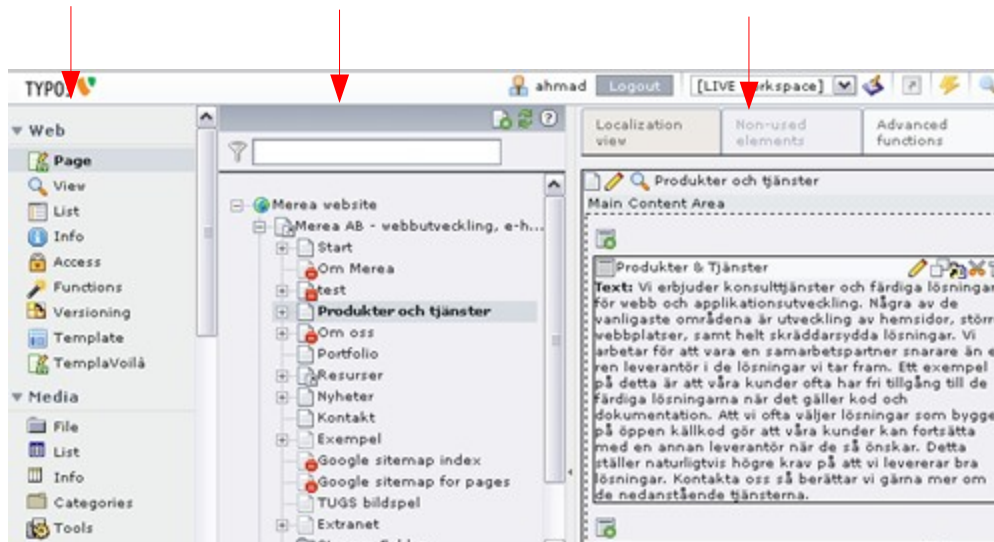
TYPO3

ahmad Logout [LIVE Workspace]

Web
Page
View
List
Info
Access
Functions
Versioning
Template
TemplaVoilà
Media
File
List
Info
Categories
Tools

Merea website
Merea AB - webbutveckling, e-h...
Start
Om Merea
test
Produkter och tjänster
Om oss
Portfolio
Resurser
Nyheter
Kontakt
Exempel
Google sitemap index
Google sitemap for pages
TUGS bildspel
Extranet

Localization view
Non-used elements
Advanced functions

Produkter och tjänster
Main Content Area

Produkter & Tjänster
Text: Vi erbjuder konsulttjänster och färdiga lösningar för webb och applikationsutveckling. Några av de vanligaste områdena är utveckling av hemsidor, större webbplatser, samt helt skräddarsydda lösningar. Vi arbetar för att vara en samarbetspartner snarare än en ren leverantör i de lösningar vi tar fram. Ett exempel på detta är att våra kunder ofta har fri tillgång till de färdiga lösningarna när det gäller kod och dokumentation. Att vi ofta väljer lösningar som bygger på öppen källkod gör att våra kunder kan fortsätta med en annan leverantör när de så önskar. Detta ställer naturligtvis högre krav på att vi levererar bra lösningar. Kontakta oss så berättar vi gärna mer om de nedanstående tjänsterna.